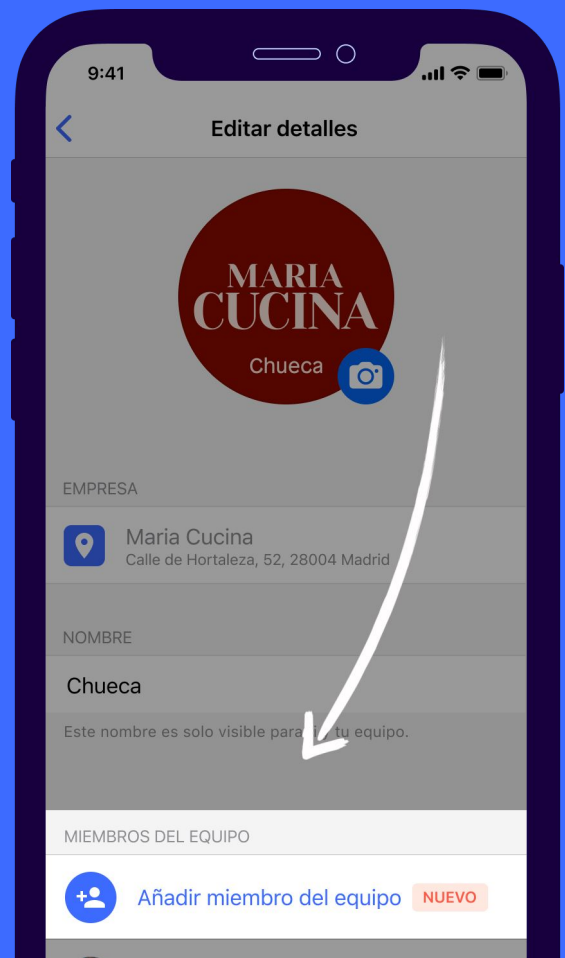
9:41

Editar detalles

MARIA CUCINA

Chueca

EMPRESA

Maria Cucina
Calle de Hortaleza, 52, 28004 Madrid

NOMBRE

Chueca

Este nombre es solo visible para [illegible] tu equipo.

MIEMBROS DEL EQUIPO

Añadir miembro del equipo NUEVO